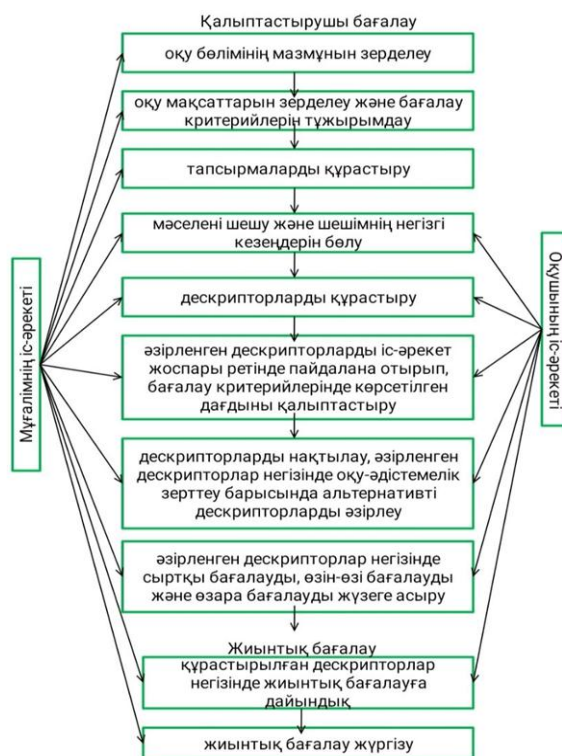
Қалыптастырушы бағалау

оқу бөлімінің мазмұнын зерделеу

оқу мақсаттарын зерделеу және бағалау критерийлерін тұжырымдау

тапсырмаларды құрастыру

мәселені шешу және шешімнің негізгі кезеңдерін бөлу

дескрипторларды құрастыру

әзірленген дескрипторларды іс-әрекет жоспары ретінде пайдалана отырып, бағалау критерийлерінде көрсетілген дағдыны қалыптастыру

дескрипторларды нақтылау, әзірленген дескрипторлар негізінде оқу-әдістемелік зерттеу барысында альтернативті дескрипторларды әзірлеу

әзірленген дескрипторлар негізінде сыртқы бағалауды, өзін-өзі бағалауды және өзара бағалауды жүзеге асыру

Жиынтық бағалау

құрастырылған дескрипторлар негізінде жиынтық бағалауға дайындық

жиынтық бағалау жүргізу

Мұғалімнің іс-әрекеті

Оқушының іс-әрекеті